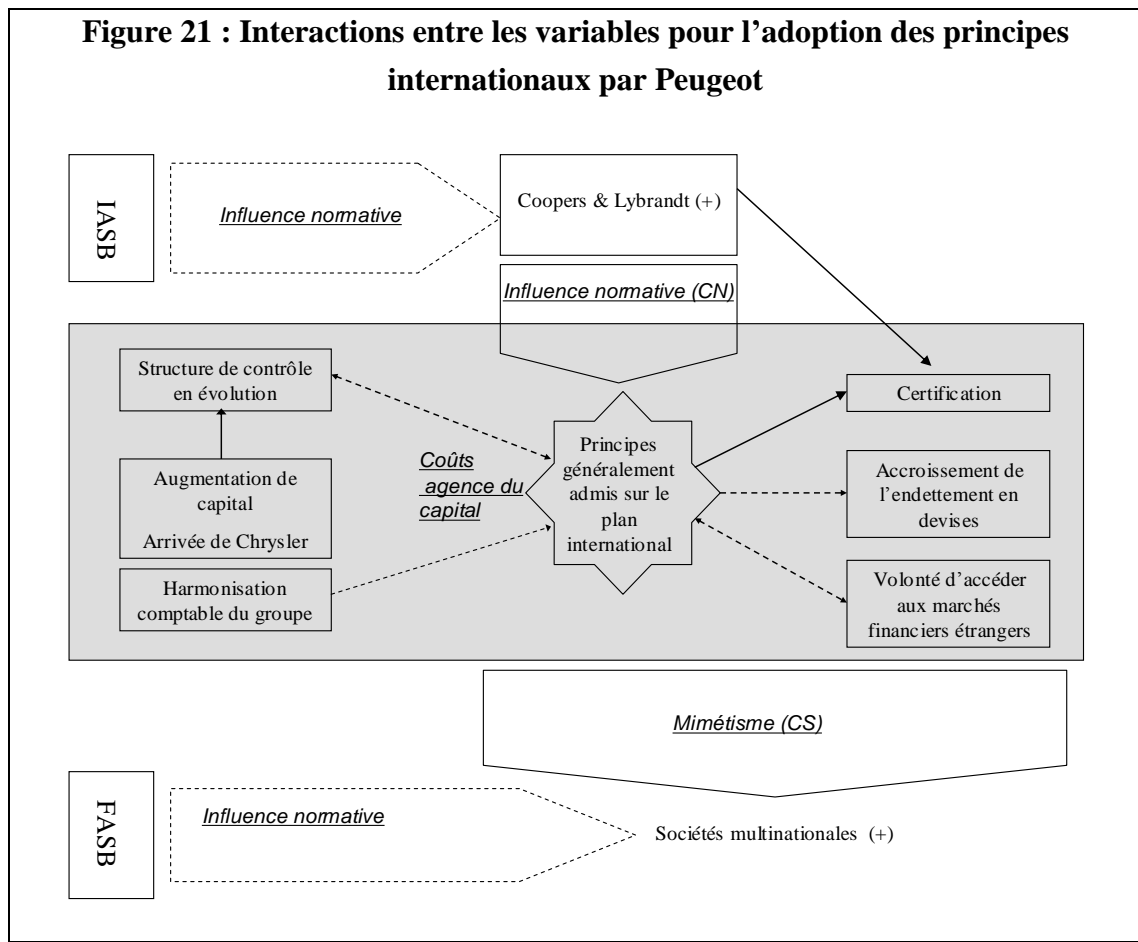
Figure 21 : Interactions entre les variables pour l'adoption des principes internationaux par Peugeot

IASB

Influence normative

Coopers & Lybrandt (+)

Influence normative (CN)

Structure de contrôle en évolution

Augmentation de capital

Arrivée de Chrysler

Harmonisation comptable du groupe

Coûts agence du capital

Principes généralement admis sur le plan international

Certification

Accroissement de l'endettement en devises

Volonté d'accéder aux marchés financiers étrangers

Mimétisme (CS)

FASB

Influence normative

Sociétés multinationales (+)